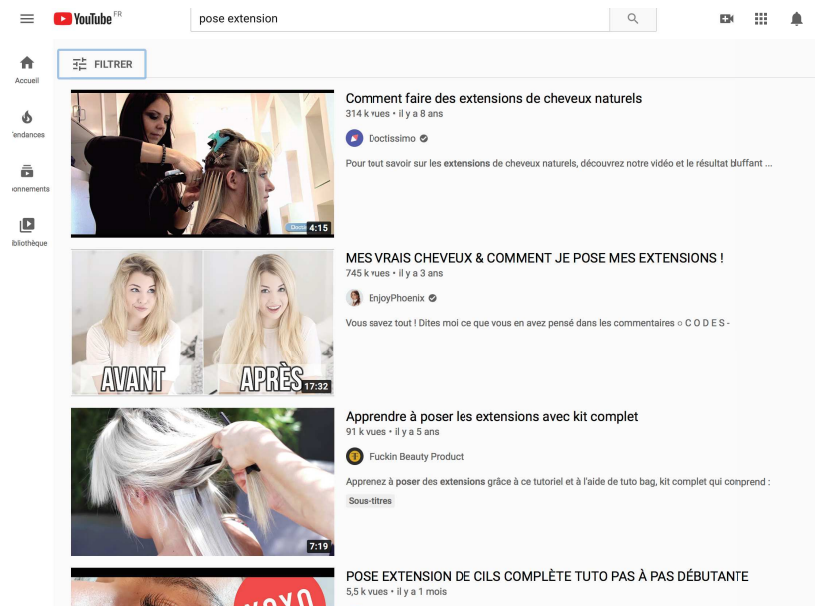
YouTube FR

pose extension

Accueil

'endances

ıonnements

ibliothèque

FILTRER

4:15

Comment faire des extensions de cheveux naturels

314 k vues • il y a 8 ans

Doctissimo

Pour tout savoir sur les extensions de cheveux naturels, découvrez notre vidéo et le résultat bluffant ...

AVANT

APRÈS

17:32

MES VRAIS CHEVEUX & COMMENT JE POSE MES EXTENSIONS !

745 k vues • il y a 3 ans

EnjoyPhoenix

Vous savez tout ! Dites moi ce que vous en avez pensé dans les commentaires ○ C O D E S -

7:19

Apprendre à poser les extensions avec kit complet

91 k vues • il y a 5 ans

Fuckin Beauty Product

Apprenez à poser des extensions grâce à ce tutoriel et à l'aide de tuto bag, kit complet qui conprend :

Sous-titres

POSE EXTENSION DE CILS COMPLÈTE TUTO PAS À PAS DÉBUTANTE

5,5 k vues • il y a 1 mois